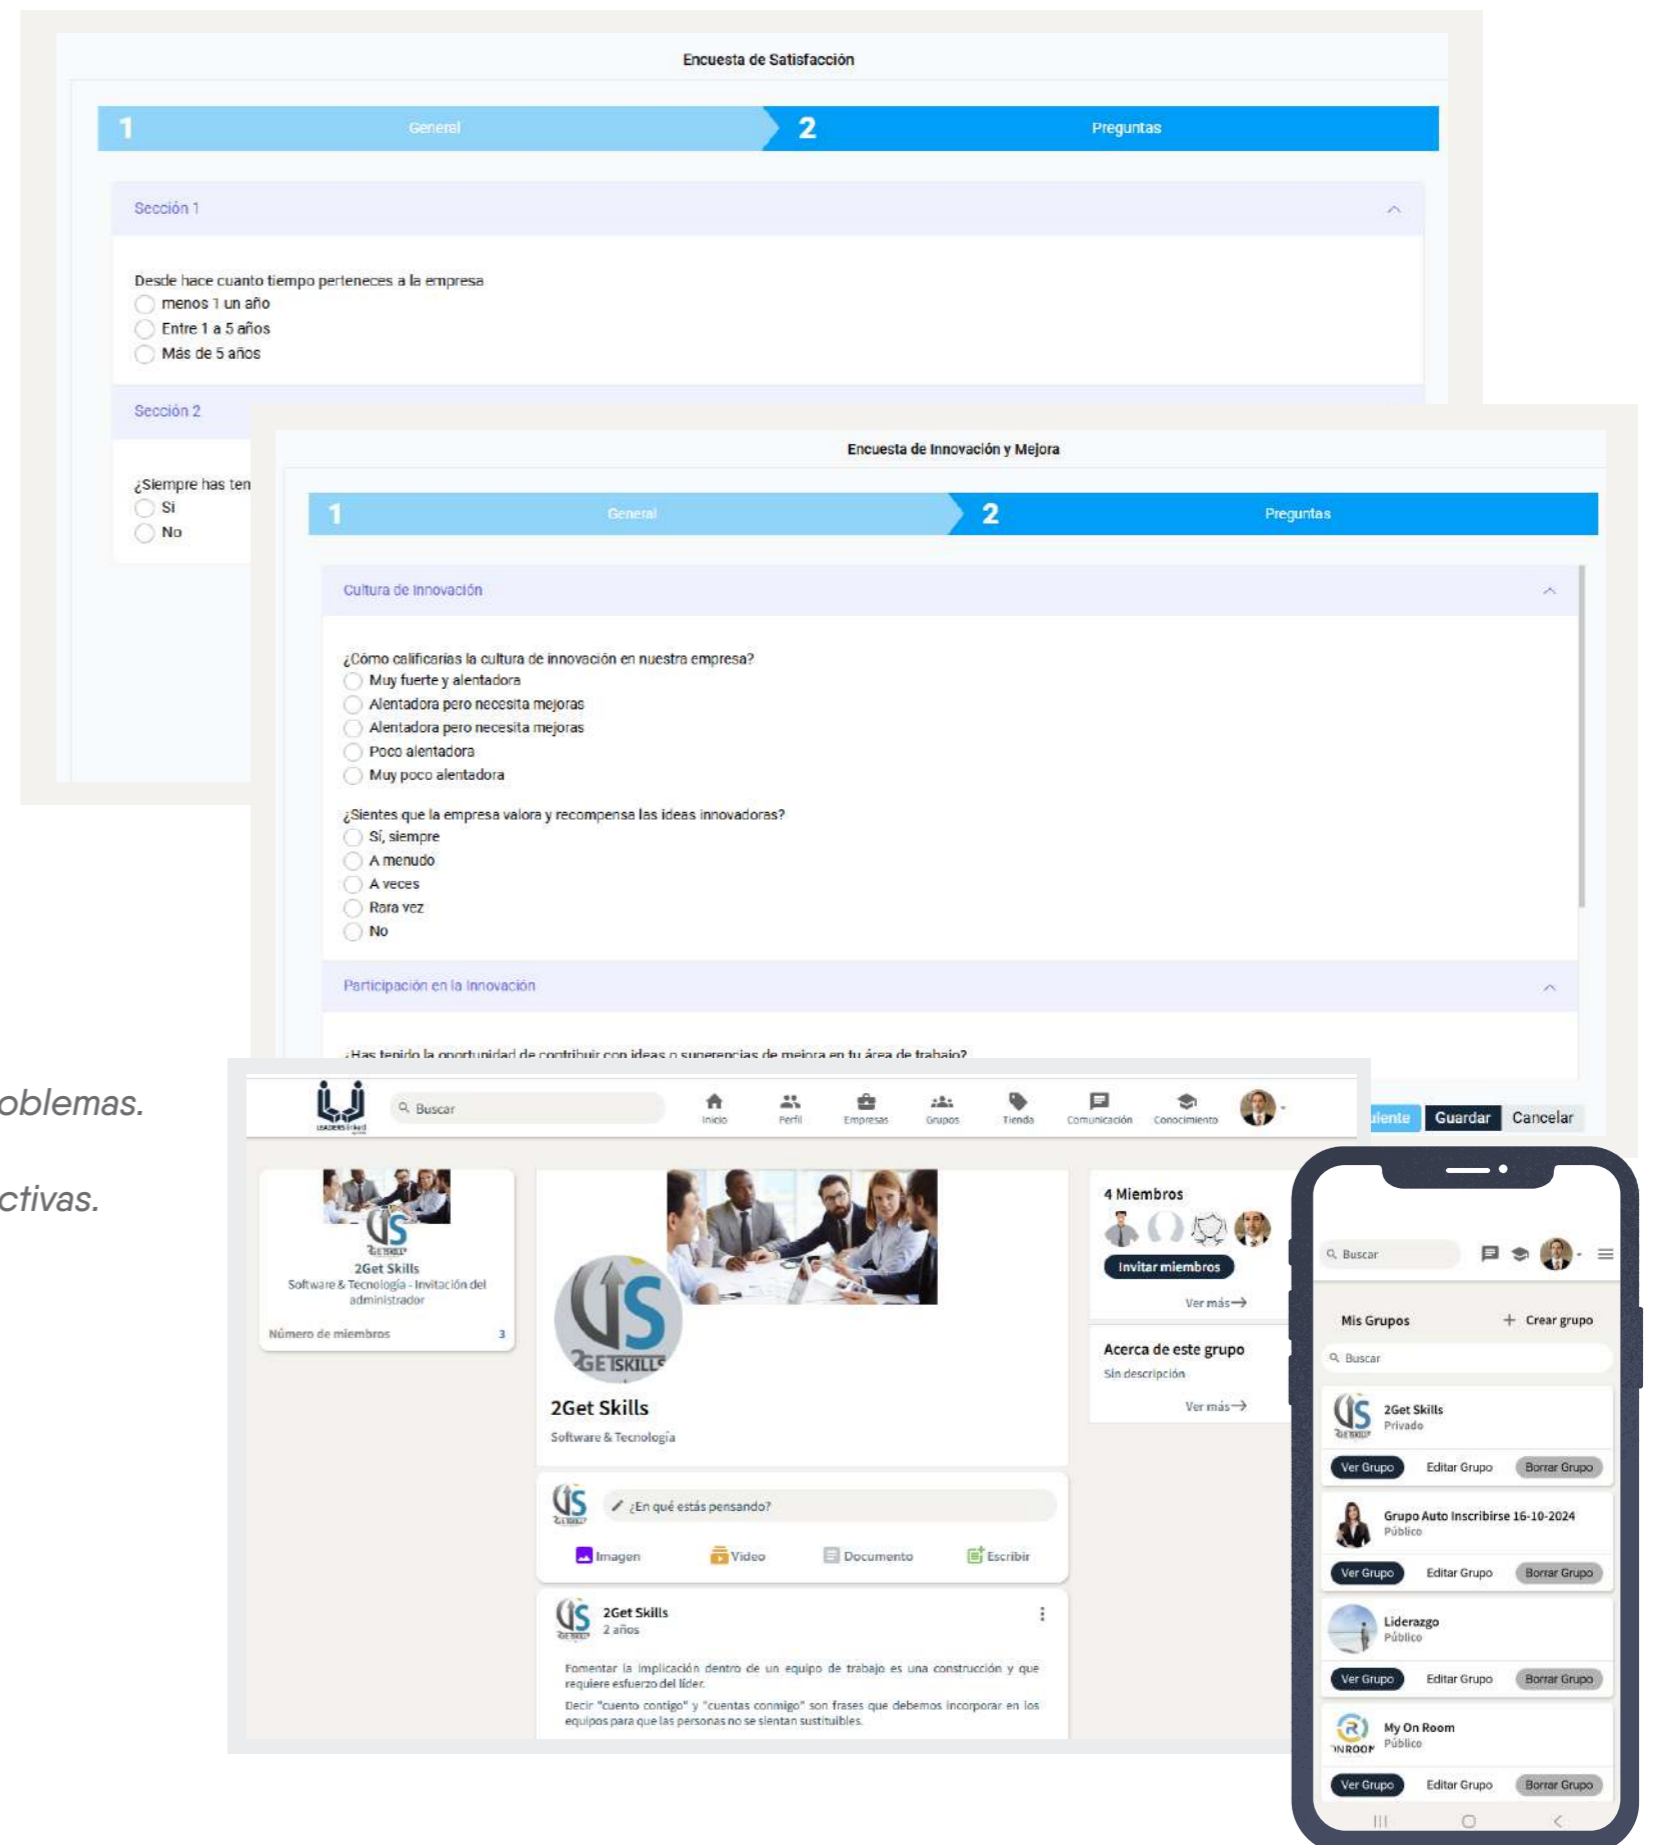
Encuesta de Satisfacción

1 General 2 Preguntas

Sección 1

Desde hace cuanto tiempo perteneces a la empresa
menos 1 un año
Entre 1 a 5 años
Más de 5 años

Sección 2

¿Siempre has ten
Si
No

Encuesta de Innovación y Mejora

1 General 2 Preguntas

Cultura de Innovación

¿Cómo calificarías la cultura de innovación en nuestra empresa?
Muy fuerte y alentadora
Alentadora pero necesita mejoras
Alentadora pero necesita mejoras
Poco alentadora
Muy poco alentadora

¿Sientes que la empresa valora y recompensa las ideas innovadoras?
Sí, siempre
A menudo
A veces
Rara vez
No

Participación en la Innovación

¿Has tenido la oportunidad de contribuir con ideas o sugerencias de mejora en tu área de trabajo?

oblemas.

ctivas.

Buscar Inicio Perfil Empresas Grupos Tienda Comunicación Conocimiento

uiente Guardar Cancelar

2Get Skills
Software & Tecnología - Invitación del administrador
Número de miembros 3

2Get Skills
Software & Tecnología

¿En qué estás pensando?
Imagen Video Documento Escribir

2Get Skills
2 años
Fomentar la implicación dentro de un equipo de trabajo es una construcción y que requiere esfuerzo del líder.
Decir "cuento contigo" y "cuentas conmigo" son frases que debemos incorporar en los equipos para que las personas no se sientan sustituibles.

4 Miembros
Invitar miembros
Ver más

Acerca de este grupo
Sin descripción
Ver más

Buscar
Mis Grupos + Crear grupo
Buscar
2Get Skills
Privado
Ver Grupo Editar Grupo Borrar Grupo
Grupo Auto Inscribirse 16-10-2024
Público
Ver Grupo Editar Grupo Borrar Grupo
Liderazgo
Público
Ver Grupo Editar Grupo Borrar Grupo
My On Room
Público
Ver Grupo Editar Grupo Borrar Grupo